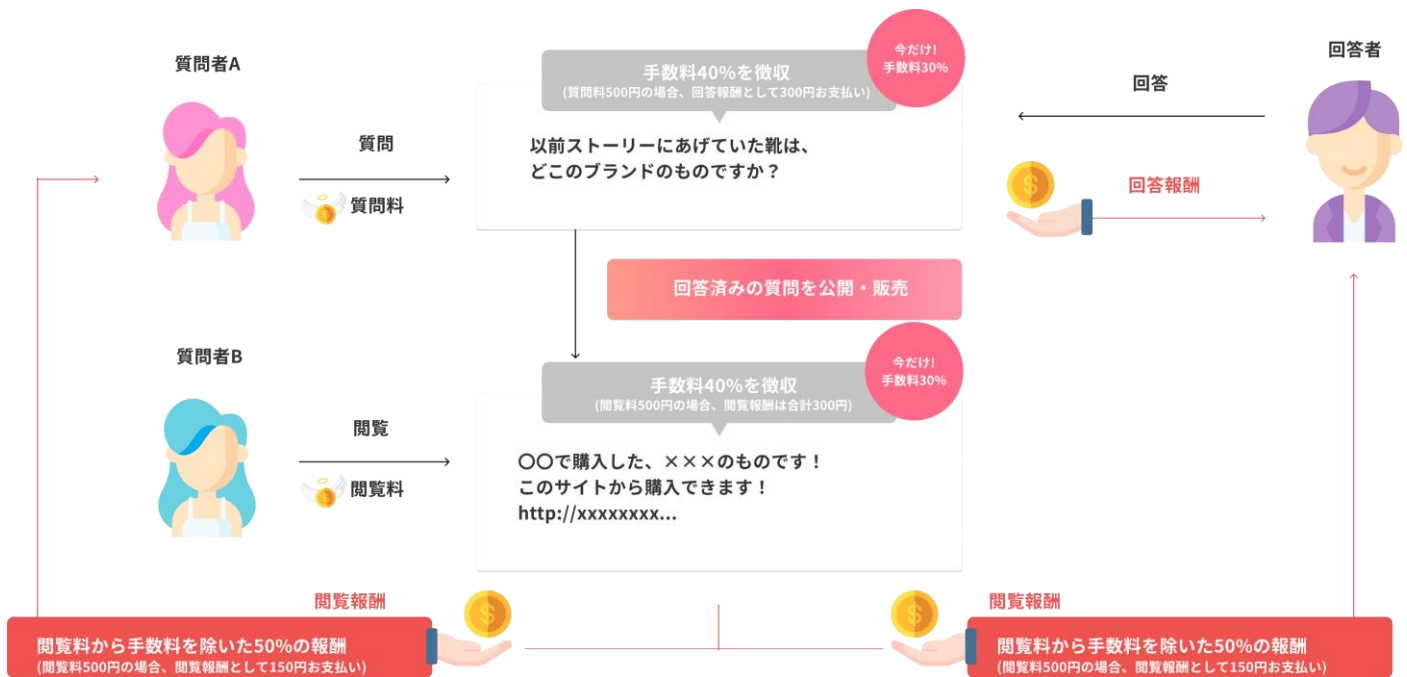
質問者A

質問

質問料

手数料40%を徴収
(質問料500円の場合、回答報酬として300円お支払い)

今だけ!
手数料30%

以前ストーリーにあげていた靴は、
どこのブランドのものですか？

回答者

回答

$

回答報酬

回答済みの質問を公開・販売

質問者B

閲覧

閲覧料

手数料40%を徴収
(閲覧料500円の場合、閲覧報酬は合計300円)

今だけ!
手数料30%

〇〇で購入した、×××のものです！
このサイトから購入できます！
http://xxxxxxxx...

閲覧報酬

$

閲覧料から手数料を除いた50%の報酬
(閲覧料500円の場合、閲覧報酬として150円お支払い)

閲覧報酬

$

閲覧料から手数料を除いた50%の報酬
(閲覧料500円の場合、閲覧報酬として150円お支払い)